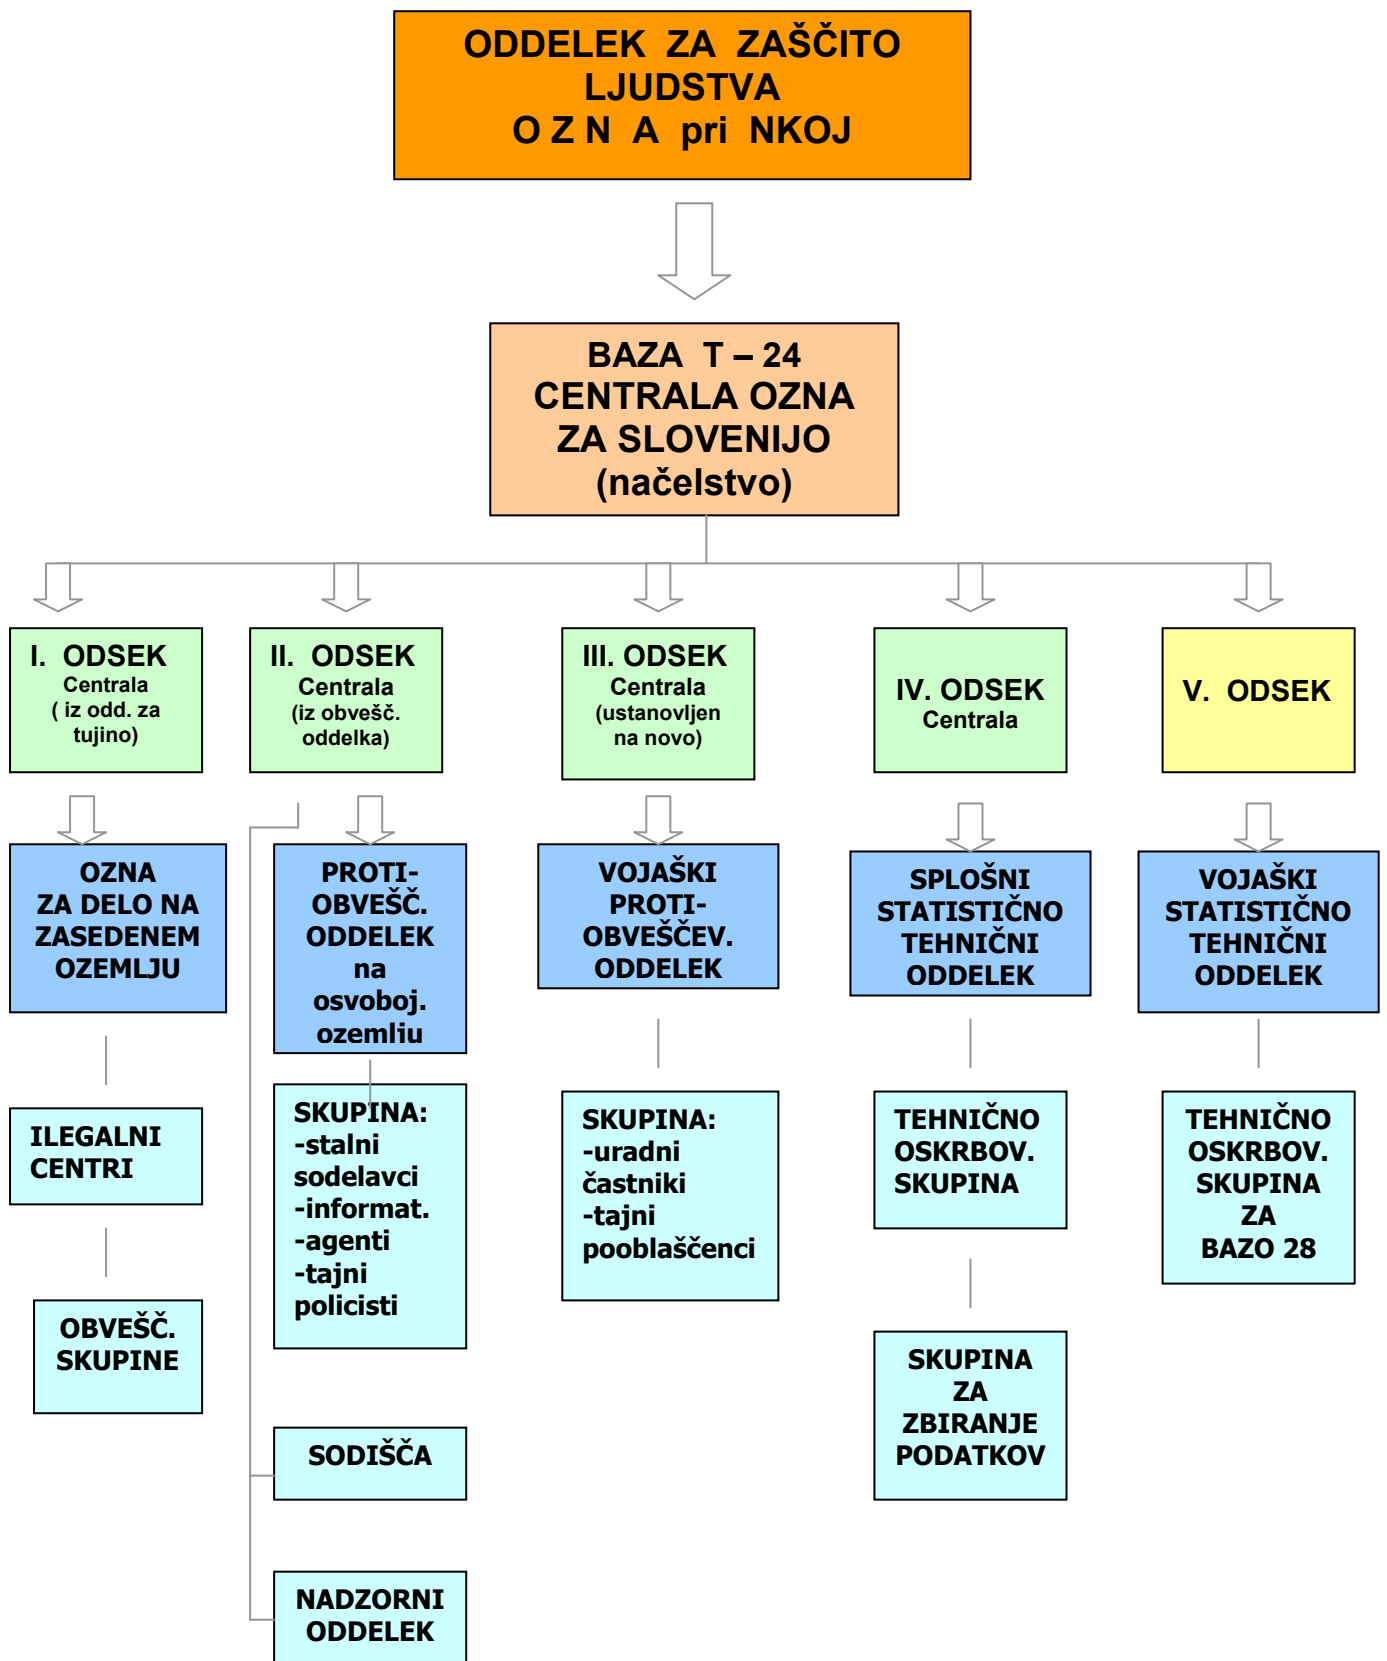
ODDELEK ZA ZAŠČITO LJUDSTVA
O Z N A pri NKOJ

BAZA T – 24
CENTRALA OZNA
ZA SLOVENIJO
(načelstvo)

I. ODSEK
Centrala
( iz odd. za tujino)

OZNA ZA DELO NA ZASEDENEM OZEMLJU

ILEGALNI CENTRI

OBVEŠČ. SKUPINE

II. ODSEK
Centrala
(iz obvešč. oddelka)

PROTI-OBVEŠČ. ODDELEK na osvoboj. ozemliu

SKUPINA:
-stalni sodelavci
-informat.
-agenti
-tajni policisti

SODIŠČA

NADZORNI ODDELEK

III. ODSEK
Centrala
(ustanovljen na novo)

VOJAŠKI PROTI-OBVEŠČEV. ODDELEK

SKUPINA:
-uradni častniki
-tajni pooblaščenci

IV. ODSEK
Centrala

SPLOŠNI STATISTIČNO TEHNIČNI ODDELEK

TEHNIČNO OSKRBOV. SKUPINA

SKUPINA ZA ZBIRANJE PODATKOV

V. ODSEK

VOJAŠKI STATISTIČNO TEHNIČNI ODDELEK

TEHNIČNO OSKRBOV. SKUPINA ZA BAZO 28